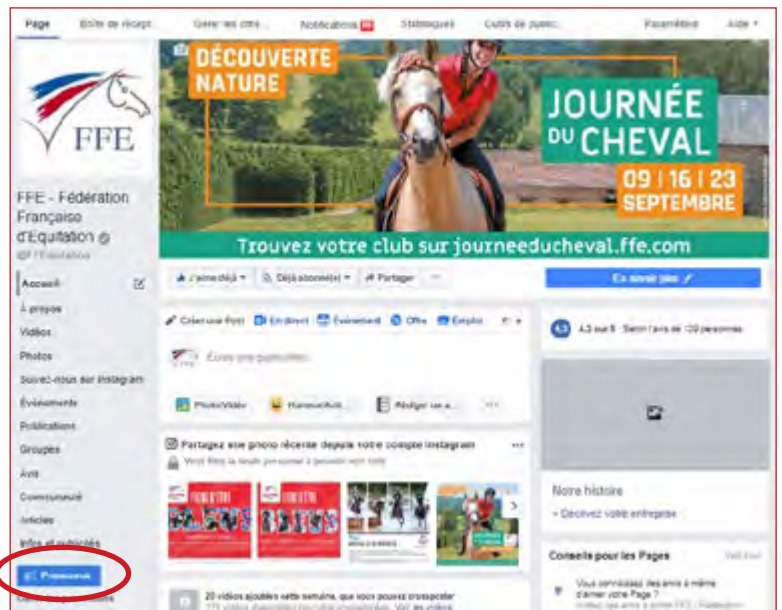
Page Boîte de récept... Gérer les offr... Notifications Statistiques Outils de public... Paramètres Aide

FFE

FFE - Fédération Française d'Equitation
@FFEquitation

Accueil
À propos
Vidéos
Photos
Suivez-nous sur Instagram
Événements
Publications
Groupes
Avis
Communauté
Articles
Infos et publicités
Promouvoir

DÉCOUVERTE NATURE
JOURNÉE DU CHEVAL
09 | 16 | 23 SEPTEMBRE
Trouvez votre club sur journeeducheval.ffe.com

J'aime déjà · Déjà abonné(e) · Partager · ...
En savoir plus

Créer une Post · En direct · Évènement · Offre · Emploi
Écrivez une publication...
Photo/Vidéo · Humeur/Acti... · Rédiger un a... · ...

Partagez une photo récente depuis votre compte Instagram
Vous êtes la seule personne à pouvoir voir cela

20 vidéos ajoutées cette semaine, que vous pouvez crossposter

4,3 sur 5 · Selon l'avis de 139 personnes

Notre histoire
+ Décrivez votre entreprise

Conseils pour les Pages
Vous connaissez des amis à même d'aimer votre Page ?